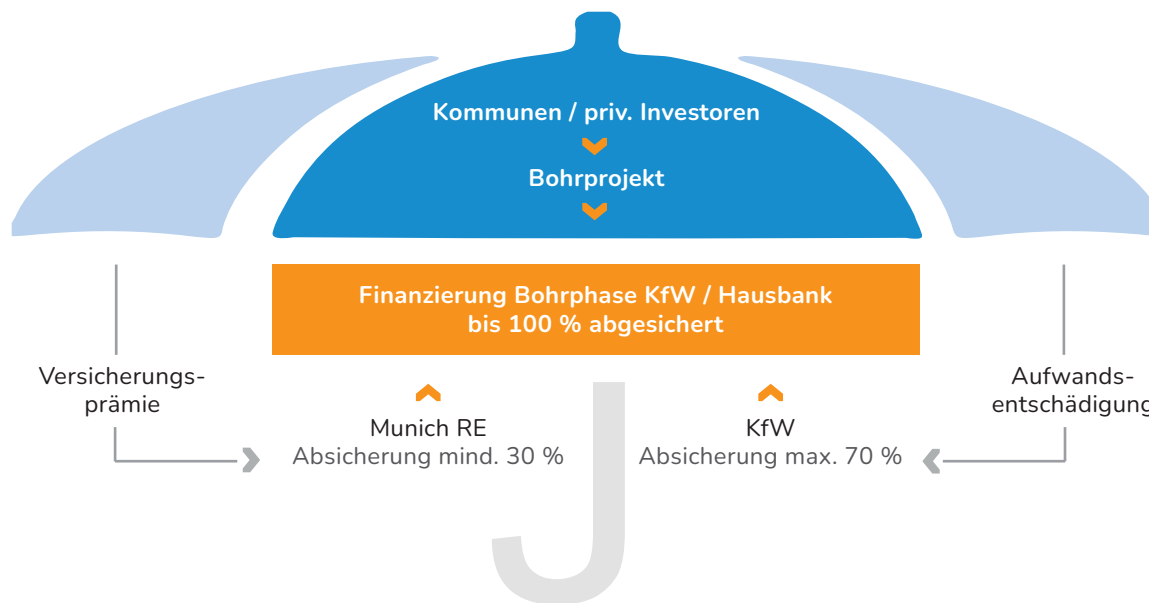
Kommunen / priv. Investoren

Bohrprojekt

Finanzierung Bohrphase KfW / Hausbank bis 100 % abgesichert

Versicherungsprämie

Munich RE
Absicherung mind. 30 %

KfW
Absicherung max. 70 %

Aufwandsentschädigung